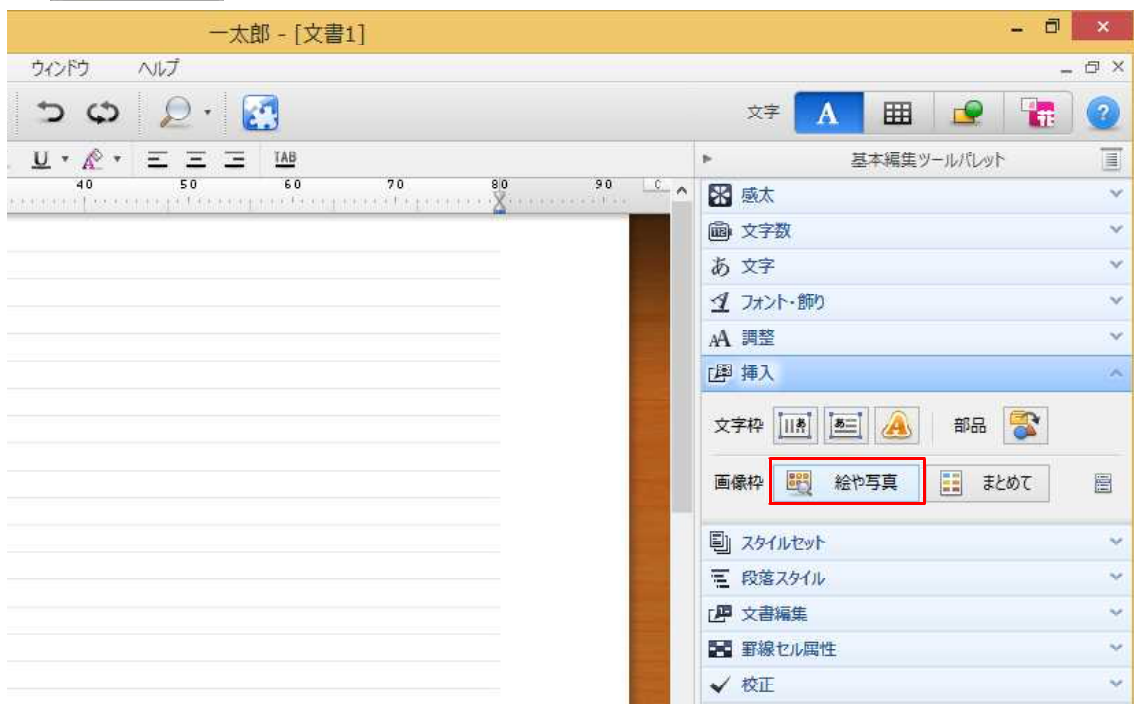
一太郎 - [文書1]

ウィンドウ ヘルプ

文字 A

U A TAB

基本編集ツールパレット

40 50 60 70 80 90

感太
文字数
あ 文字
フォント・飾り
AA 調整
挿入
文字枠 部品
画像枠 絵や写真 まとめて
スタイルセット
段落スタイル
文書編集
罫線セル属性
校正